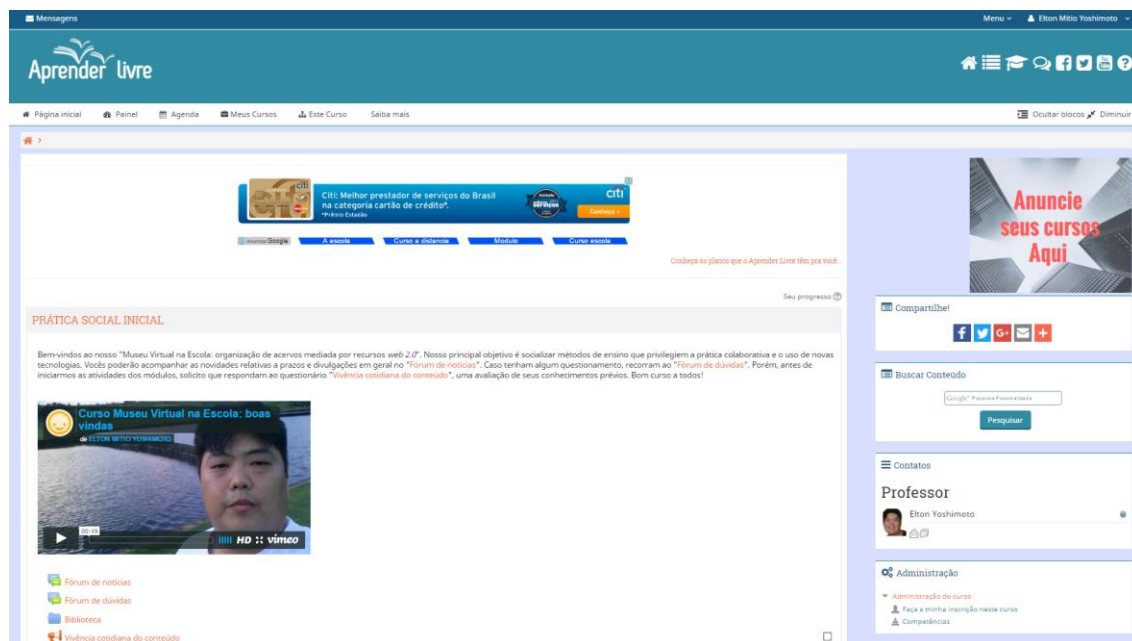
Mensagens

Menu Elton Mitio Yoshimoto

Aprender livre

Página inicial Painel Agenda Meus Cursos Este Curso Saiba mais

Ocultar blocos Diminuir

citi Citi: Melhor prestador de serviços do Brasil na categoria cartão de crédito*. *Prêmio Estadão citi Conheça

Anúncios Google A escola Curso a distancia Modulo Curso escola

Conheça os planos que o Aprender Livre tem pra você...

Seu progresso

PRÁTICA SOCIAL INICIAL

Bem-vindos ao nosso "Museu Virtual na Escola: organização de acervos mediada por recursos web 2.0". Nosso principal objetivo é socializar métodos de ensino que privilegiem a prática colaborativa e o uso de novas tecnologias. Vocês poderão acompanhar as novidades relativas a prazos e divulgações em geral no "Fórum de notícias". Caso tenham algum questionamento, recorram ao "Fórum de dúvidas". Porém, antes de iniciarmos as atividades dos módulos, solicito que respondam ao questionário "Vivência cotidiana do conteúdo", uma avaliação de seus conhecimentos prévios. Bom curso a todos!

Curso Museu Virtual na Escola: boas vindas
de ELTON MITIO YOSHIMOTO
00:49 HD vimeo

Fórum de notícias
Fórum de dúvidas
Biblioteca
Vivência cotidiana do conteúdo

Anuncie seus cursos Aqui

Compartilhe!

Buscar Conteúdo

Google Pesquisa Personalizada

Pesquisar

Contatos

Professor

Elton Yoshimoto

Administração

Administração do curso
Faça a minha inscrição neste curso
Competências